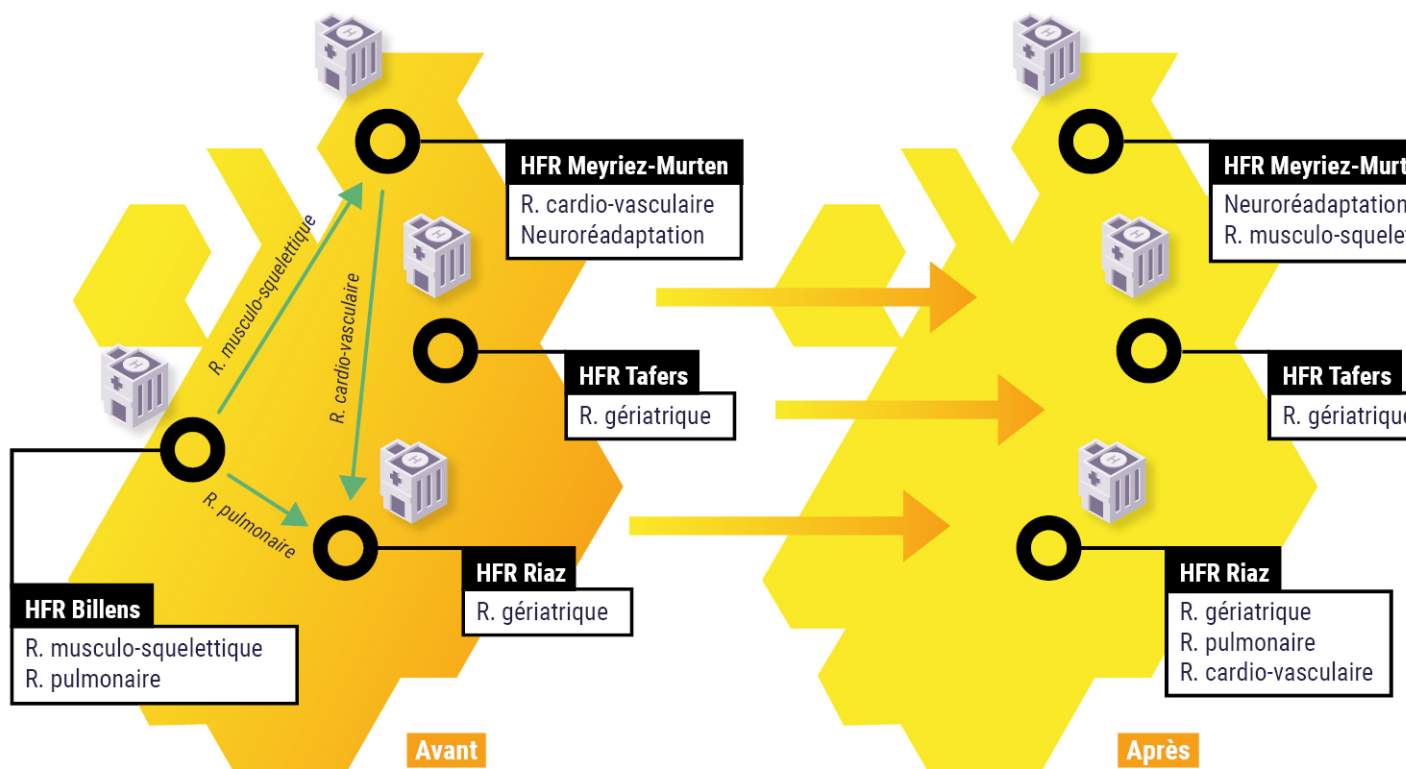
HFR Meyriez-Murten
R. cardio-vasculaire
Neuroréadaptation

R. musculo-squelettique

R. cardio-vasculaire

HFR Tafers
R. gériatrique

R. pulmonaire

HFR Riaz
R. gériatrique

HFR Billens
R. musculo-squelettique
R. pulmonaire

Avant

HFR Meyriez-Murt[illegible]
Neuroréadaptation
R. musculo-squele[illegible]

HFR Tafers
R. gériatrique

HFR Riaz
R. gériatrique
R. pulmonaire
R. cardio-vasculaire

Après